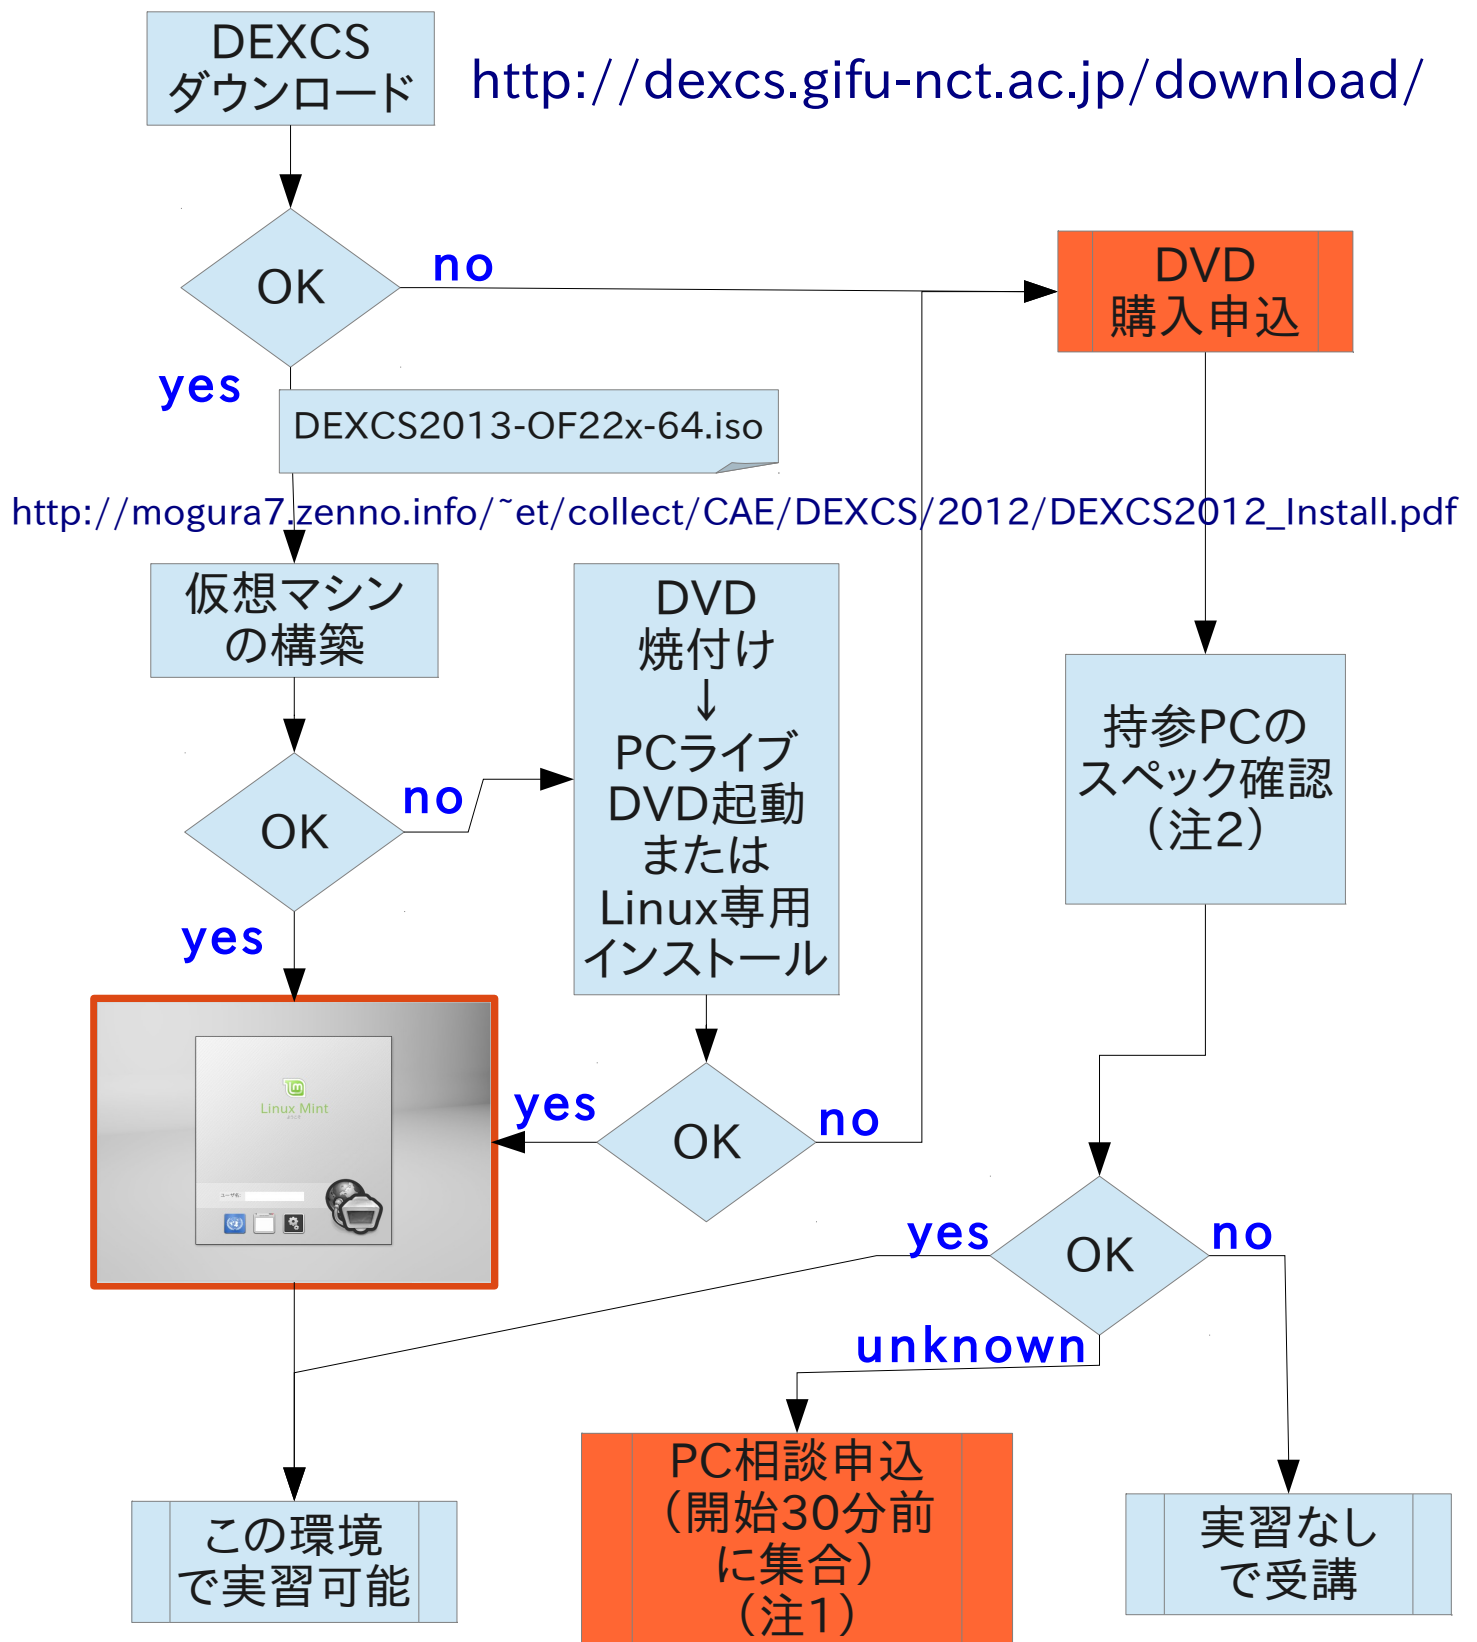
DEXCS
ダウンロード

http://dexcs.gifu-nct.ac.jp/download/

OK

no

DVD
購入申込

yes

DEXCS2013-OF22x-64.iso

http://mogura7.zenno.info/~et/collect/CAE/DEXCS/2012/DEXCS2012_Install.pdf

仮想マシン
の構築

DVD
焼付け
↓
PCライブ
DVD起動
または
Linux専用
インストール

持参PCの
スペック確認
（注2）

OK

no

yes

Linux Mint

yes

OK

no

yes

OK

no

unknown

この環境
で実習可能

PC相談申込
（開始30分前
に集合）
（注1）

実習なし
で受講